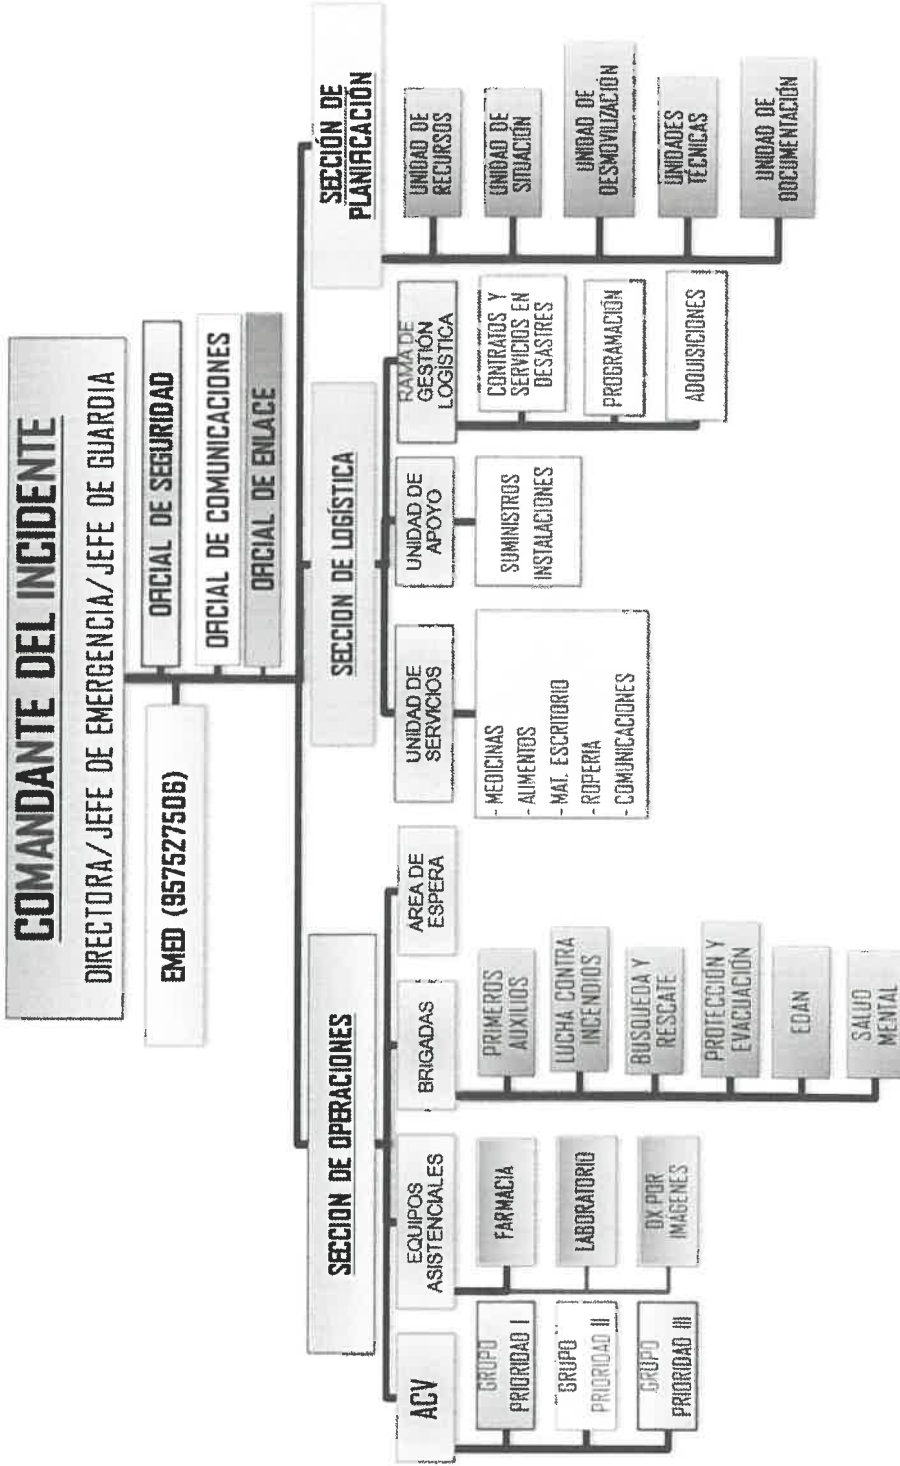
COMANDANTE DEL INCIDENTE
DIRECTORA/JEFE DE EMERGENCIA/JEFE DE GUARDIA

EMED (957527506)

OFICIAL DE SEGURIDAD
OFICIAL DE COMUNICACIONES
OFICIAL DE ENLACE

SECCION DE OPERACIONES

ACV
GRUPO PRIORIDAD I
GRUPO PRIORIDAD II
GRUPO PRIORIDAD III

EQUIPOS ASISTENCIALES
FARMACIA
LABORATORIO
DX POR IMAGENES

BRIGADAS
PRIMEROS AUXILIOS
LUCHA CONTRA INCENDIOS
BUSQUEDA Y RESCATE
PROTECCIÓN Y EVACUACIÓN
EDAN
SALUD MENTAL

AREA DE ESPERA

SECCION DE LOGÍSTICA

UNIDAD DE SERVICIOS
- MEDICINAS
- ALIMENTOS
- MAT. ESCRITORIO
- ROPERIA
- COMUNICACIONES

UNIDAD DE APOYO
SUMINISTROS
INSTALACIONES

RAMA DE GESTIÓN LOGÍSTICA
CONTRATOS Y SERVICIOS EN DESASTRES
PROGRAMACIÓN
ADQUISICIONES

SECCIÓN DE PLANIFICACIÓN
UNIDAD DE RECURSOS
UNIDAD DE SITUACIÓN
UNIDAD DE DESMOVILIZACIÓN
UNIDADES TÉCNICAS
UNIDAD DE DOCUMENTACIÓN